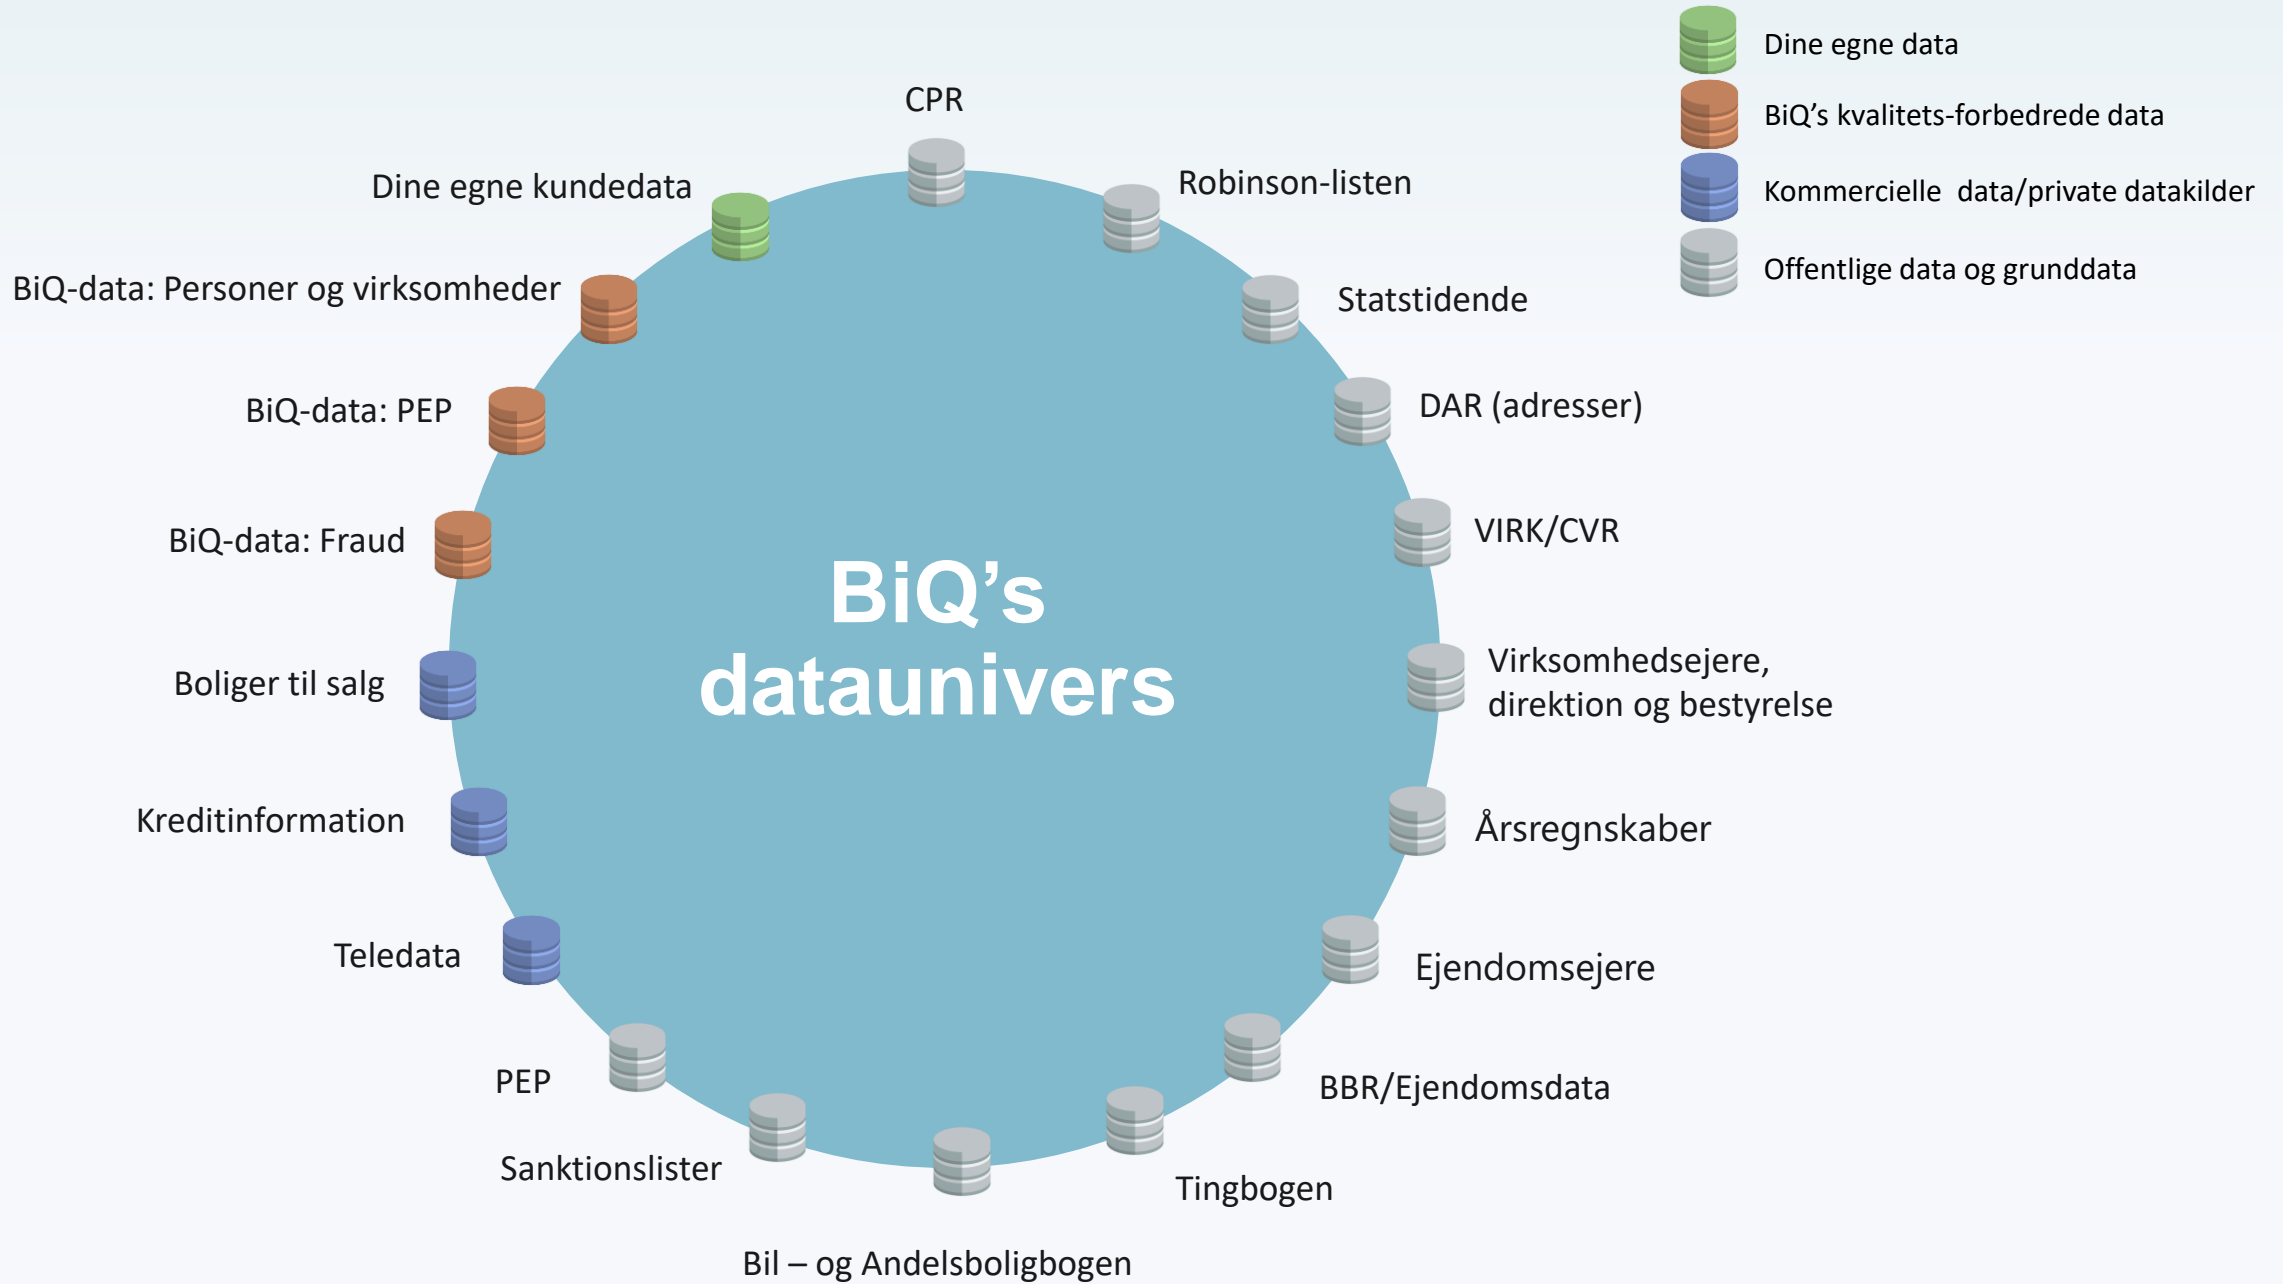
Dine egne data
BiQ's kvalitets-forbedrede data
Kommercielle data/private datakilder
Offentlige data og grunddata

CPR
Robinson-listen
Statstidende
DAR (adresser)
VIRK/CVR
Virksomhedsejere, direktion og bestyrelse
Årsregnskaber
Ejendomsejere
BBR/Ejendomsdata
Tingbogen
Bil – og Andelsboligbogen
Sanktionslister
PEP
Teledata
Kreditinformation
Boliger til salg
BiQ-data: Fraud
BiQ-data: PEP
BiQ-data: Personer og virksomheder
Dine egne kundedata

BiQ's
dataunivers